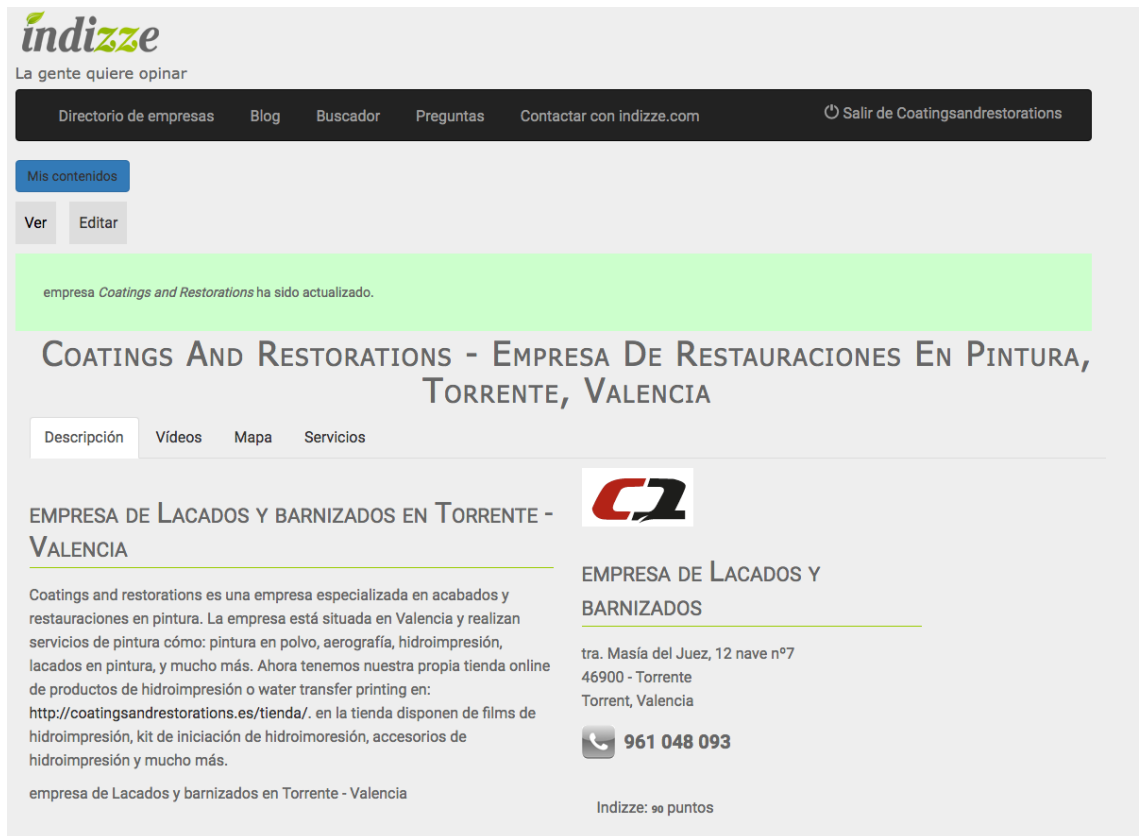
indizze
La gente quiere opinar

Directorio de empresas Blog Buscador Preguntas Contactar con indizze.com Salir de Coatingsandrestorations

Mis contenidos

Ver Editar

empresa *Coatings and Restorations* ha sido actualizado.

Coatings And Restorations - Empresa De Restauraciones En Pintura, Torrente, Valencia

Descripción Vídeos Mapa Servicios

empresa de Lacados y barnizados en Torrente - Valencia

Coatings and restorations es una empresa especializada en acabados y restauraciones en pintura. La empresa está situada en Valencia y realizan servicios de pintura cómo: pintura en polvo, aerografía, hidroimpresión, lacados en pintura, y mucho más. Ahora tenemos nuestra propia tienda online de productos de hidroimpresión o water transfer printing en: http://coatingsandrestorations.es/tienda/. en la tienda disponen de films de hidroimpresión, kit de iniciación de hidroimoresión, accesorios de hidroimpresión y mucho más.

empresa de Lacados y barnizados en Torrente - Valencia

C2

empresa de Lacados y barnizados

tra. Masía del Juez, 12 nave nº7
46900 - Torrente
Torrent, Valencia

961 048 093

Indizze: 90 puntos